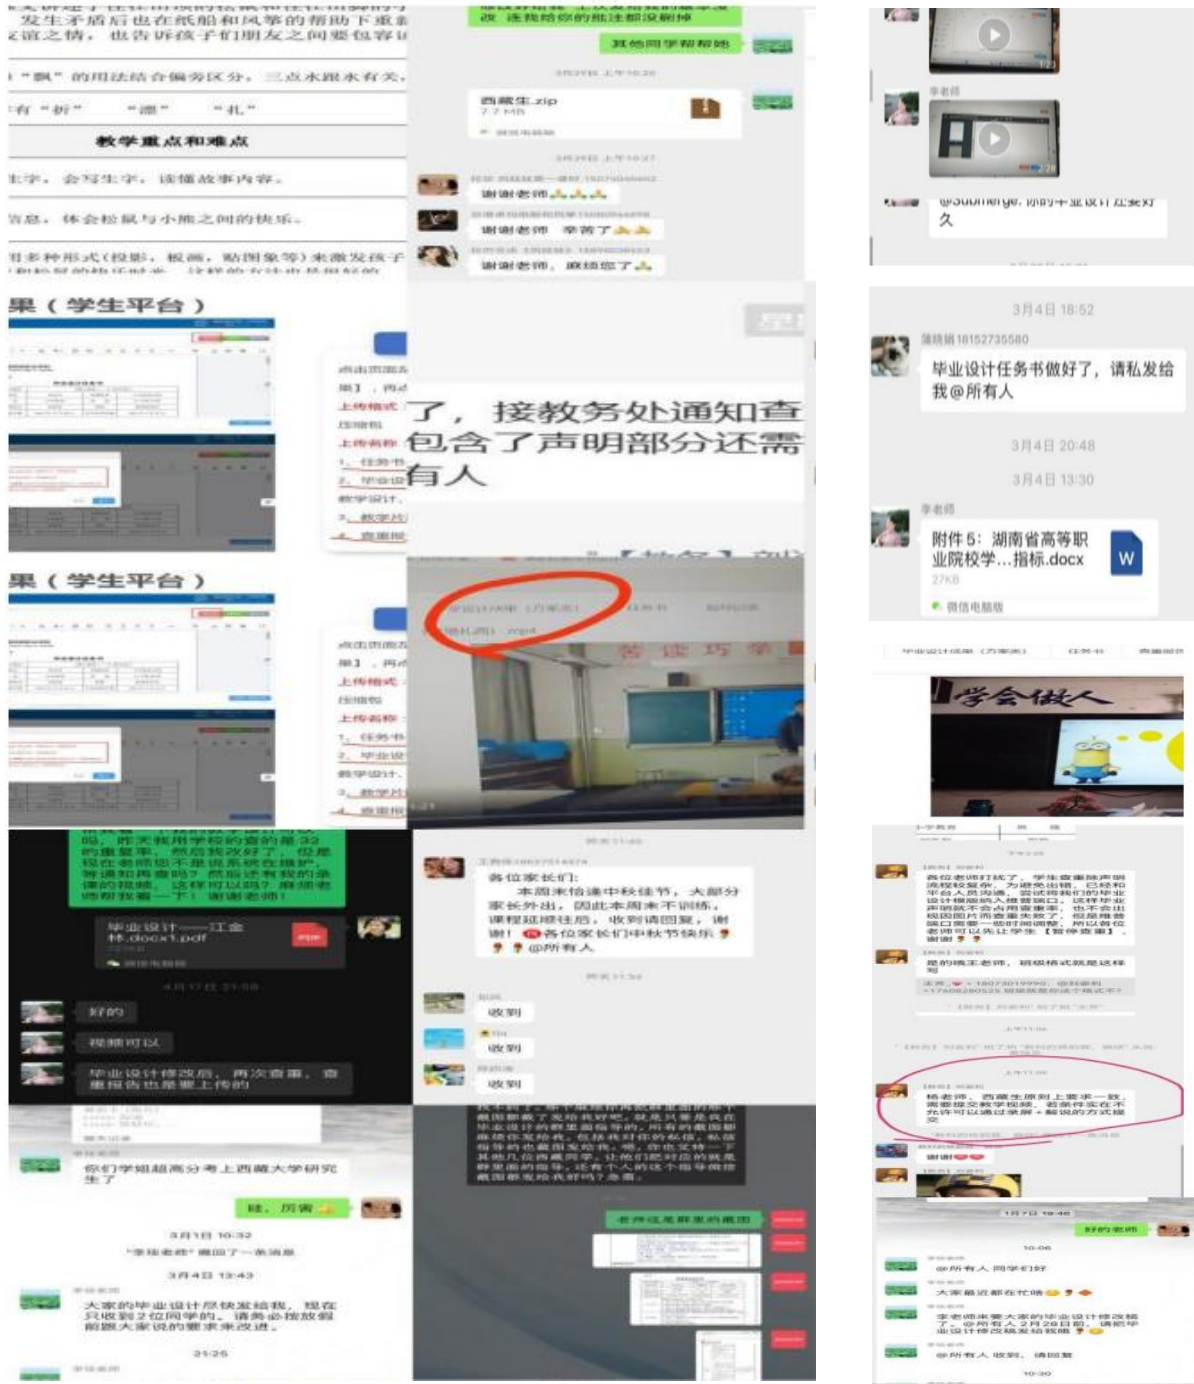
发生矛盾后也在纸船和风筝的帮助下重新
友谊之情，也告诉孩子们朋友之间要包容
"飘"的用法结合偏旁区分，三点水跟水有关，
有"折" "漂" "扎"
教学重点和难点
生字，会写生字，读懂故事内容。
信息，体会松鼠与小熊之间的快乐。
用多种形式(投影，板画，贴图象等)来激发孩子

果（学生平台）
果（学生平台）

其他同学帮帮她
西藏生.zip
谢谢老师
谢谢老师 辛苦了
谢谢老师，麻烦您了
了，接教务处通知查
包含了声明部分还需
有人

各位家长们:
本周末恰逢中秋佳节，大部分家长外出，因此本周末不训练，课程延期往后，收到请回复，谢谢！各位家长们中秋节快乐 @所有人
收到
收到
收到

毕业设计——江金林.docx1.pdf
好的
视频可以
毕业设计修改后，再次查重，查重报告也是要上传的

你们学姐超高分考上西藏大学研究生了
哇，厉害
3月1日 10:32
3月4日 13:43
大家的毕业设计尽快发给我，现在只收到2位同学的。请务必按放假前跟大家说的要求来改进。
21:25

久
3月4日 18:52
潘晓娟18152735580
毕业设计任务书做好了，请私发给我@所有人
3月4日 20:48
3月4日 13:30
李老师
附件5：湖南省高等职业院校学...指标.docx
27KB
微信电脑版
学会做人
好的老师
@所有人 同学们好
大家最近都在忙啥
@所有人 收到，请回复